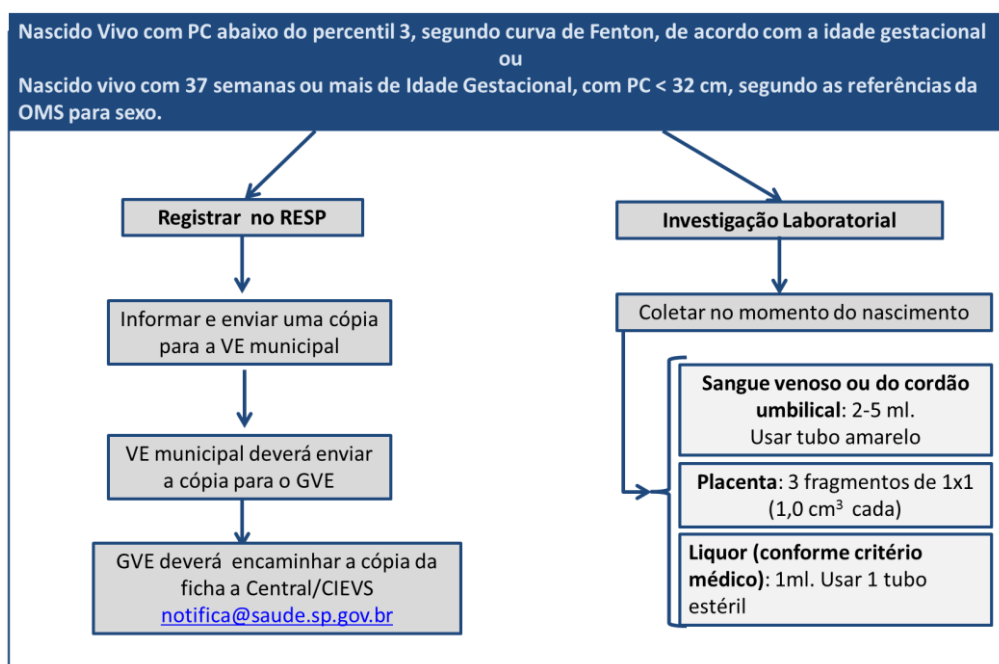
Nascido Vivo com PC abaixo do percentil 3, segundo curva de Fenton, de acordo com a idade gestacional
ou
Nascido vivo com 37 semanas ou mais de Idade Gestacional, com PC < 32 cm, segundo as referências da OMS para sexo.

Registrar no RESP

Informar e enviar uma cópia para a VE municipal

VE municipal deverá enviar a cópia para o GVE

GVE deverá encaminhar a cópia da ficha a Central/CIEVS notifica@saude.sp.gov.br

Investigação Laboratorial

Coletar no momento do nascimento

Sangue venoso ou do cordão umbilical: 2-5 ml. Usar tubo amarelo

Placenta: 3 fragmentos de 1x1 (1,0 $cm^3$ cada)

Liquor (conforme critério médico): 1ml. Usar 1 tubo estéril